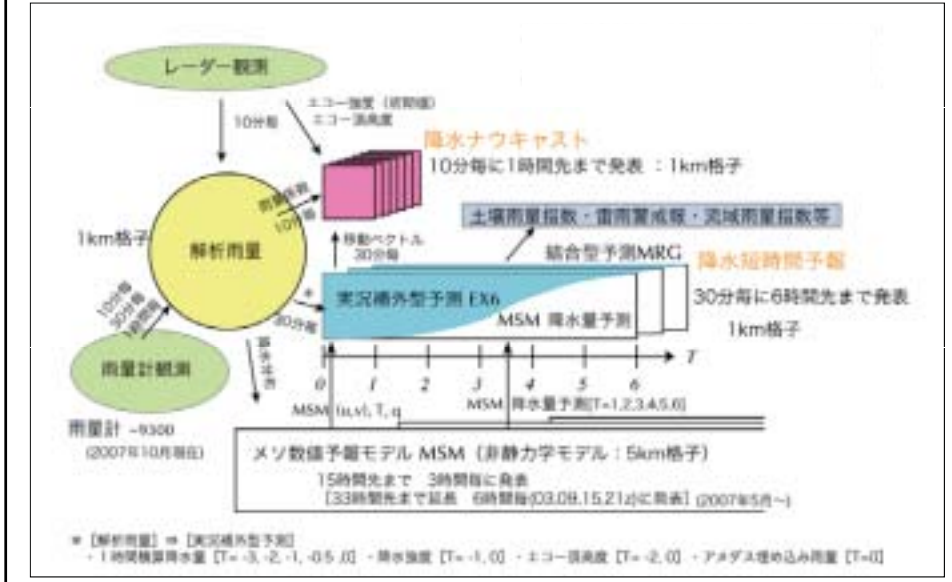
レーダー観測

10分毎

エコー強度（初期値）
エコー頂高度

降水ナウキャスト
10分毎に1時間先まで発表 ：1km格子

雨量強度
10分毎

1km格子

解析雨量

移動ベクトル
30分毎

土壌雨量指数・雷雨警戒報・流域雨量指数等

結合型予測MRG

降水短時間予報

＊

実況補外型予測 EX6

30分毎に6時間先まで発表

MSM 降水量予測

1km格子

10分毎
30分毎
1時間毎

30分毎

雨量計観測

販売予告

0　1　2　3　4　5　6　T

MSM (u,v), T, q

MSM 降水量予測[T=1,2,3,4,5,6]

雨量計 ~9300
(2007年10月現在)

メソ数値予報モデル MSM（非静力学モデル：5km格子）
15時間先まで　3時間毎に発表
[33時間先まで延長　6時間毎(03,09,15,21Z)に発表] (2007年5月～)

＊［解析雨量］⇒［実況補外型予測］
・1時間積算降水量 [T= -3, -2, -1, -0.5 ,0] ・降水強度 [T= -1, 0] ・エコー頂高度 [T= -2, 0] ・アメダス埋め込み雨量 [T=0]